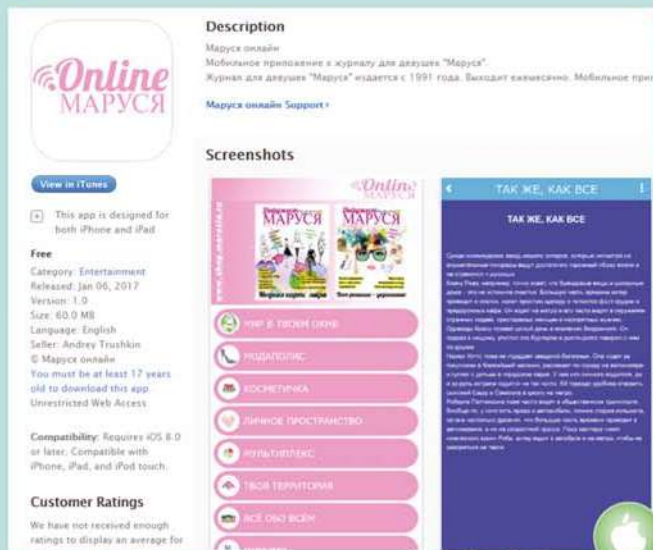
Online
МАРУСЯ

View in iTunes

This app is designed for both iPhone and iPad

Free
Category: Entertainment
Released: Jan 06, 2017
Version: 1.0
Size: 60.0 MB
Language: English
Seller: Andrey Trushkin
© Маруся онлайн
You must be at least 17 years old to download this app.
Unrestricted Web Access

Compatibility: Requires iOS 8.0 or later. Compatible with iPhone, iPad, and iPod touch.

Customer Ratings
We have not received enough ratings to display an average for

Description
Маруся онлайн
Мобильное приложение к журналу для девушек "Маруся".
Журнал для девушек "Маруся" издается с 1991 года. Выходит ежемесячно. Мобильное при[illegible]

Маруся онлайн Support ›

Screenshots

Online
МАРУСЯ
МАРУСЯ
МАРУСЯ
www.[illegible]

МИР В ТВОЕМ ОКНЕ
МОДАПОЛИС
КОСМЕТИЧКА
ЛИЧНОЕ ПРОСТРАНСТВО
МУЛЬТИПЛЕКС
ТВОЯ ТЕРРИТОРИЯ
ВСЁ ОБО ВСЕМ

ТАК ЖЕ, КАК ВСЕ
ТАК ЖЕ, КАК ВСЕ
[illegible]